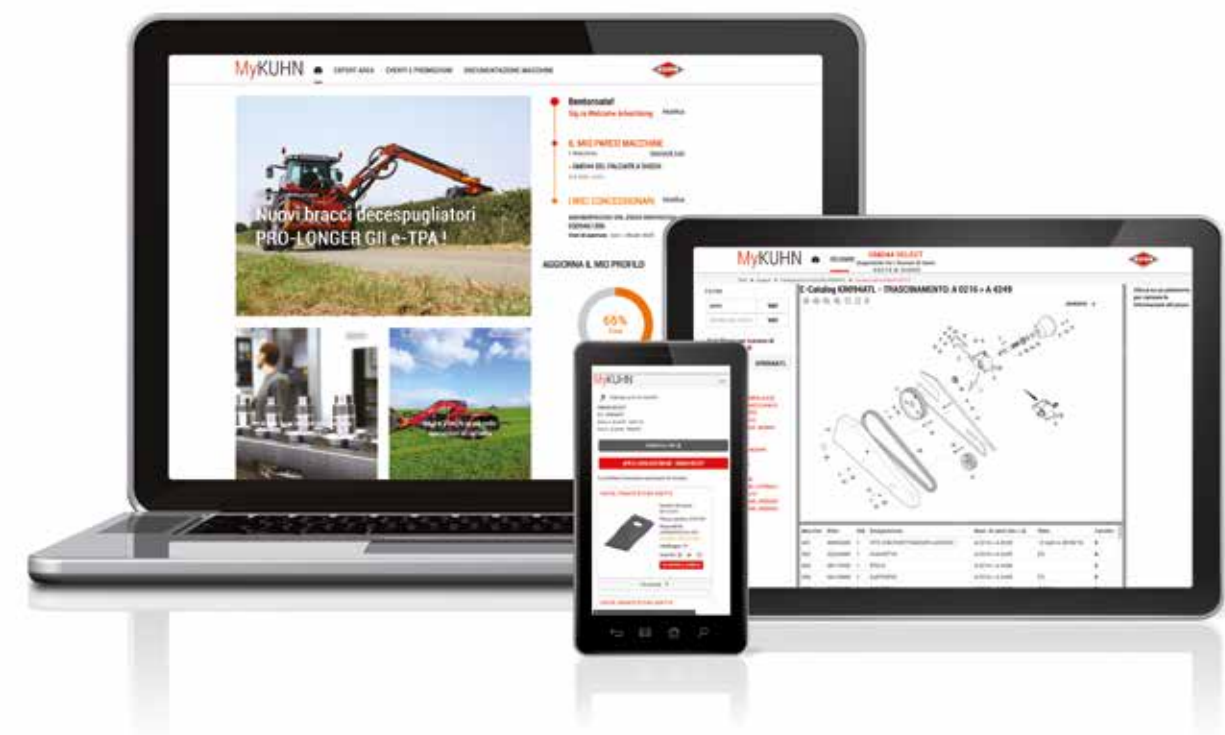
MyKUHN EXPERT AREA EVENTI E PROMOZIONI DOCUMENTAZIONE MACCHINE

Benvenuto!
Sig.ra Welcome Advertising Modifica

IL MIO PARCO MACCHINE

I MIEI CONCESSIONARI Modifica

Nuovi bracci decespugliatori PRO-LONGER GII e-TPA !

AGGIORNA IL MIO PROFILO

65%

MyKUHN

MyKUHN

E-Catalog KM094ATL - TRASCINAMENTO: A 0216 > A 4249